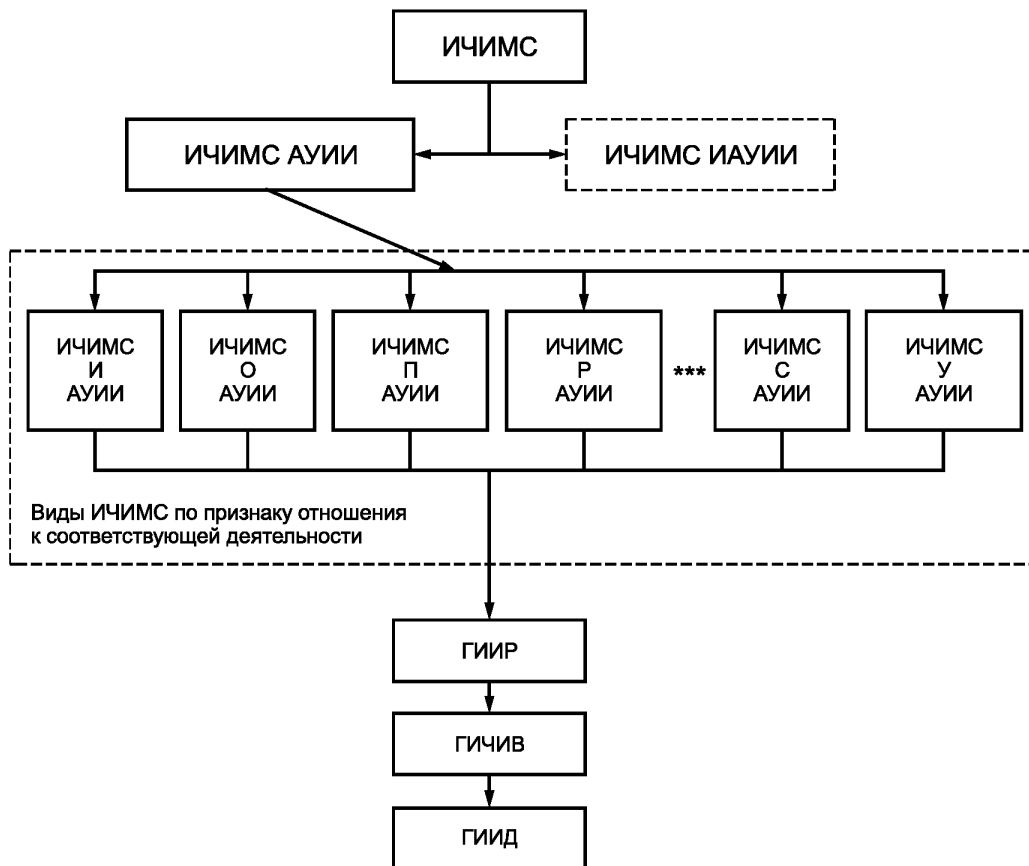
ИЧИМС

ИЧИМС АУИИ

ИЧИМС ИАУИИ

ИЧИМС И АУИИ

ИЧИМС О АУИИ

ИЧИМС П АУИИ

ИЧИМС Р АУИИ

***

ИЧИМС С АУИИ

ИЧИМС У АУИИ

Виды ИЧИМС по признаку отношения к соответствующей деятельности

ГИИР

ГИЧИВ

ГИИД